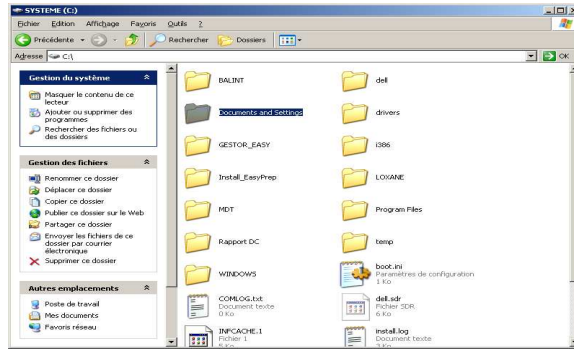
SYSTEME (C:)

Fichier Edition Affichage Favoris Outils ?

Précédente Rechercher Dossiers

Adresse C:\

OK

Gestion du système

Masquer le contenu de ce lecteur

Ajouter ou supprimer des programmes

Rechercher des fichiers ou des dossiers

Gestion des fichiers

Renommer ce dossier

Déplacer ce dossier

Copier ce dossier

Publier ce dossier sur le Web

Partager ce dossier

Envoyer les fichiers de ce dossier par courrier électronique

Supprimer ce dossier

Autres emplacements

Poste de travail

Mes documents

Favoris réseau

BALINT

dell

Documents and Settings

drivers

GESTOR_EASY

i386

Install_EasyPrep

LOXANE

MDT

Program Files

Rapport DC

temp

WINDOWS

boot.ini
Paramètres de configuration
1 Ko

COMLOG.txt
Document texte
0 Ko

dell.sdr
Fichier SDR
6 Ko

INFCACHE.1
Fichier 1
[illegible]

install.log
Document texte
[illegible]